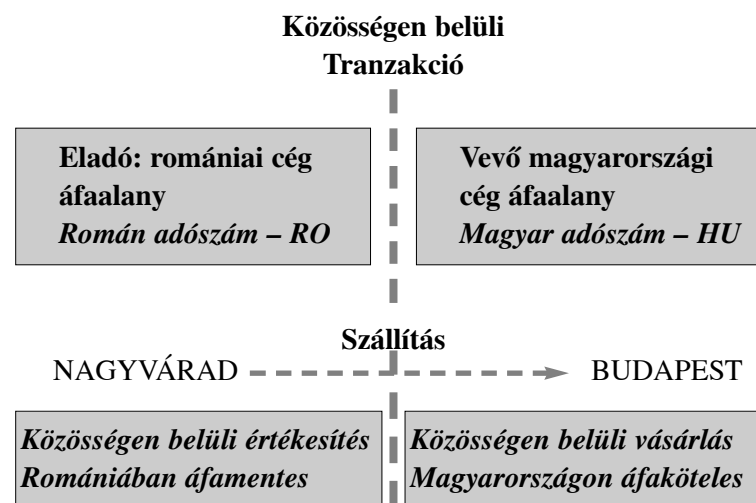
Közösségen belüli Tranzakció

Eladó: romániai cég áfaalany
*Román adószám – RO*

Vevő magyarországi cég áfaalany
*Magyar adószám – HU*

Szállítás

NAGYVÁRAD

BUDAPEST

*Közösségen belüli értékesítés Romániában áfamentes*

*Közösségen belüli vásárlás Magyarországon áfaköteles*